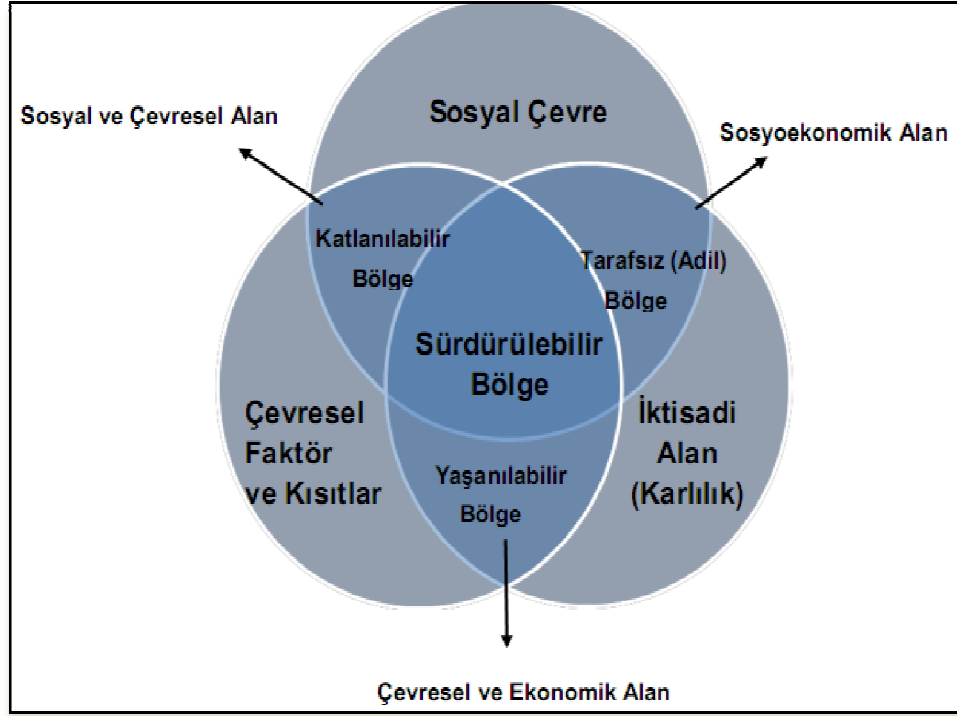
Sosyal ve Çevresel Alan

Sosyal Çevre

Sosyoekonomik Alan

Katlanılabilir Bölge

Tarafsız (Adil) Bölge

Sürdürülebilir Bölge

Çevresel Faktör ve Kısıtlar

İktisadi Alan (Karlılık)

Yaşanılabilir Bölge

Çevresel ve Ekonomik Alan